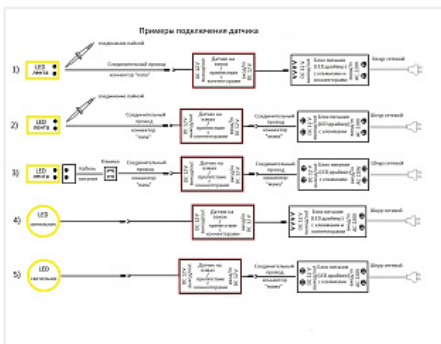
Примеры подключения датчика

1) LED лента
соединение пайкой
Соединительный провод коннектор "папа"
Датчик на взмах с проводами и коннекторами
DC 12V
Блок питания LED драйвер с клеммами и коннекторами
Шнур сетевой

2) LED лента
соединение пайкой
Соединительный провод коннектор "папа"
Датчик на взмах с проводами и коннекторами
Соединительный провод коннектор "мама"
Блок питания LED драйвер с клеммами
Шнур сетевой

3) LED лента
Кабель питания
Клеммы
Соединительный провод коннектор "папа"
Датчик на взмах с проводами и коннекторами
Соединительный провод коннектор "мама"
Блок питания LED драйвер с клеммами
Шнур сетевой

4) LED светильник
Датчик на взмах с проводами и коннекторами
Блок питания LED драйвер с клеммами и коннекторами
Шнур сетевой

5) LED светильник
Датчик на взмах с проводами и коннекторами
Соединительный провод коннектор "мама"
Блок питания LED драйвер с клеммами
Шнур сетевой